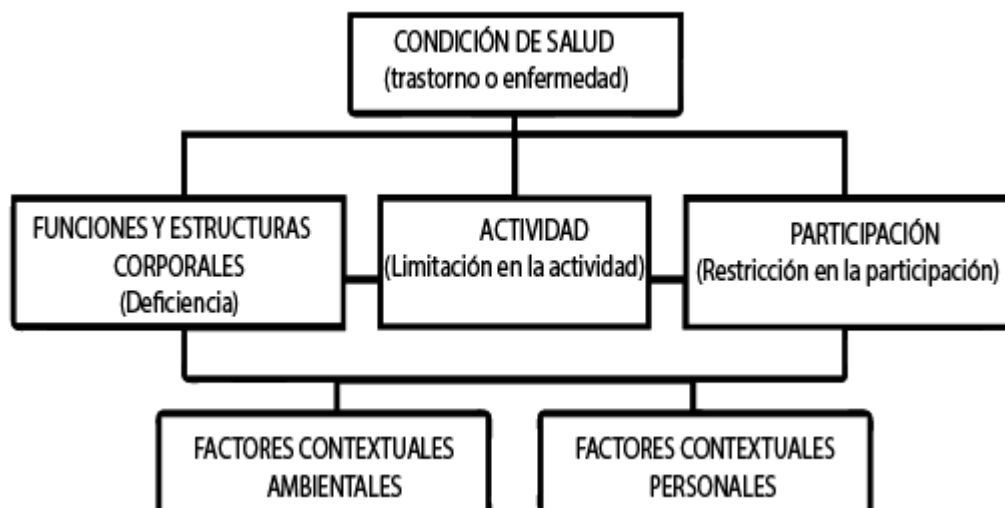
CONDICIÓN DE SALUD
(trastorno o enfermedad)

FUNCIONES Y ESTRUCTURAS CORPORALES
(Deficiencia)

ACTIVIDAD
(Limitación en la actividad)

PARTICIPACIÓN
(Restricción en la participación)

FACTORES CONTEXTUALES AMBIENTALES

FACTORES CONTEXTUALES PERSONALES